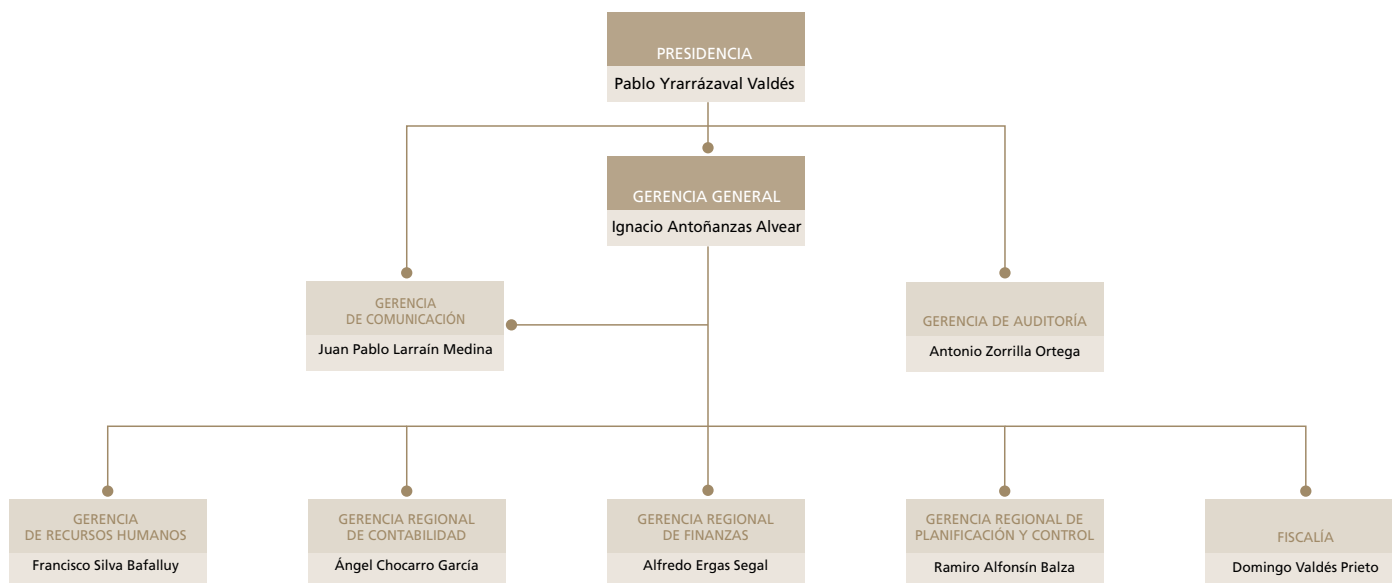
PRESIDENCIA
Pablo Yrarrázaval Valdés

GERENCIA GENERAL
Ignacio Antoñanzas Alvear

GERENCIA DE COMUNICACIÓN
Juan Pablo Larraín Medina

GERENCIA DE AUDITORÍA
Antonio Zorrilla Ortega

GERENCIA DE RECURSOS HUMANOS
Francisco Silva Bafalluy

GERENCIA REGIONAL DE CONTABILIDAD
Ángel Chocarro García

GERENCIA REGIONAL DE FINANZAS
Alfredo Ergas Segal

GERENCIA REGIONAL DE PLANIFICACIÓN Y CONTROL
Ramiro Alfonsín Balza

FISCALÍA
Domingo Valdés Prieto